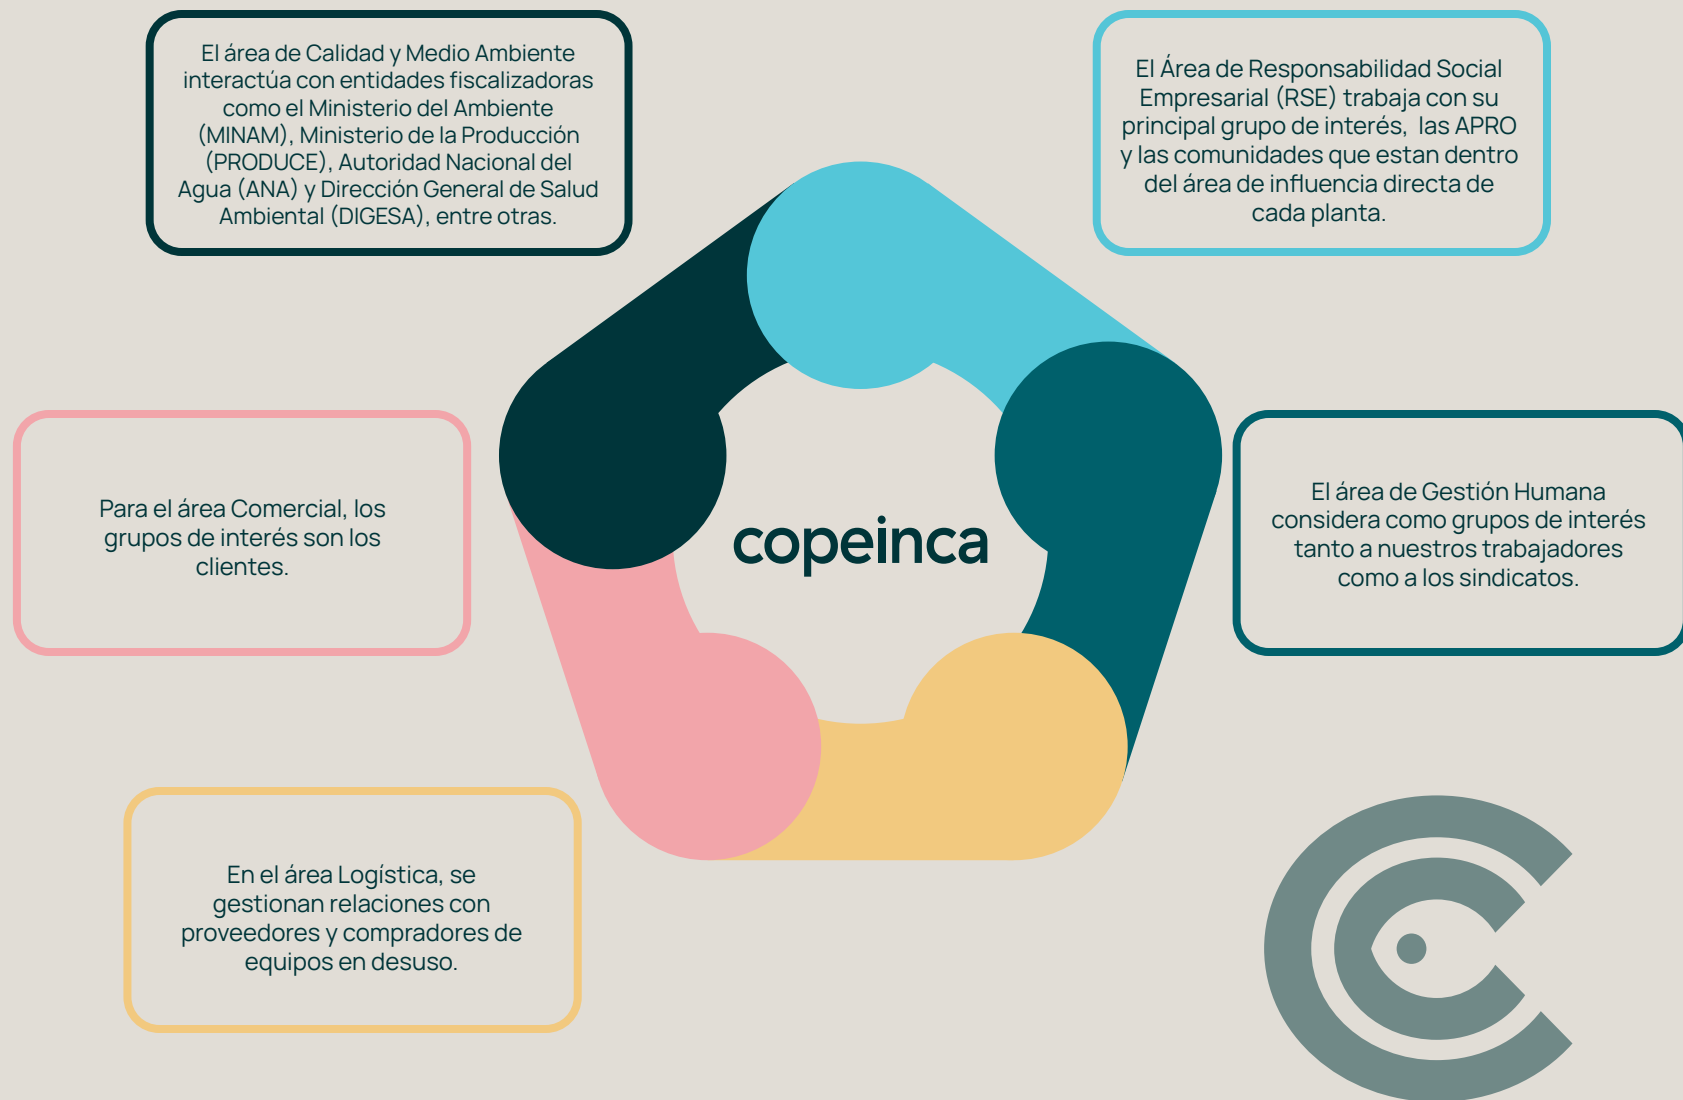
El área de Calidad y Medio Ambiente interactúa con entidades fiscalizadoras como el Ministerio del Ambiente (MINAM), Ministerio de la Producción (PRODUCE), Autoridad Nacional del Agua (ANA) y Dirección General de Salud Ambiental (DIGESA), entre otras.

El Área de Responsabilidad Social Empresarial (RSE) trabaja con su principal grupo de interés, las APRO y las comunidades que estan dentro del área de influencia directa de cada planta.

Para el área Comercial, los grupos de interés son los clientes.

copeinca

El área de Gestión Humana considera como grupos de interés tanto a nuestros trabajadores como a los sindicatos.

En el área Logística, se gestionan relaciones con proveedores y compradores de equipos en desuso.